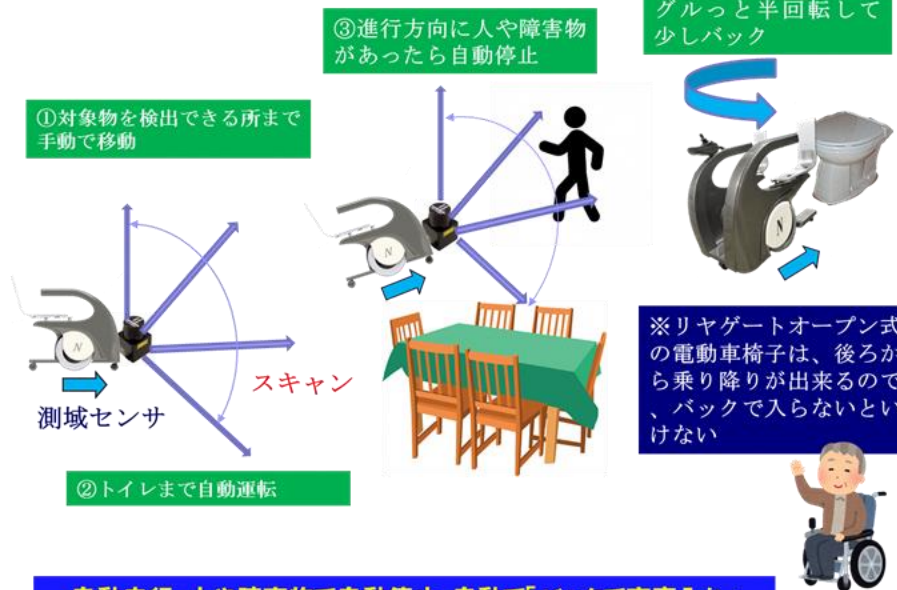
③進行方向に人や障害物があったら自動停止

グルっと半回転して少しバック

①対象物を検出できる所まで手動で移動

N

N

N

スキャン

測域センサ

※リヤゲートオープン式の電動車椅子は、後ろから乗り降りが出来るので、バックで入らないといけない

②トイレまで自動運転

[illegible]